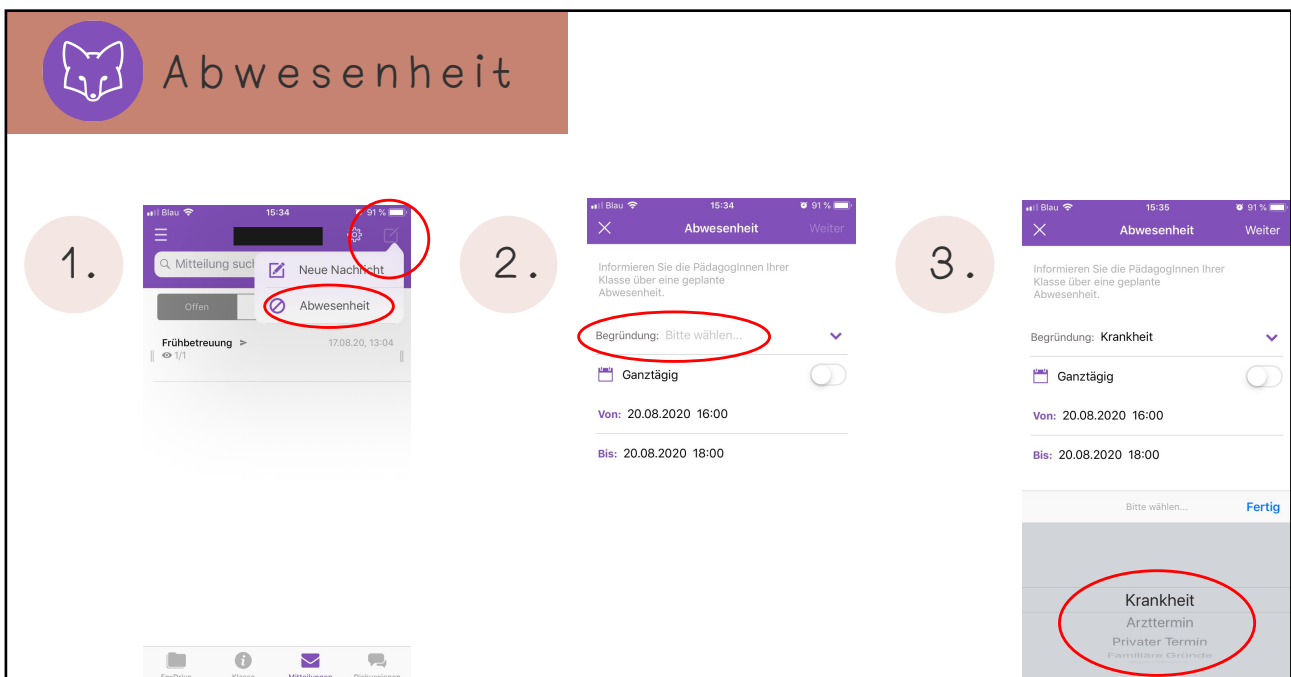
Abwesenheit

1.

Blau 15:34 91 %

Mitteilung such

Neue Nachricht

Abwesenheit

Offen

Frühbetreuung 17.08.20, 13:04

1/1

2.

Blau 15:34 91 %

Abwesenheit Weiter

Informieren Sie die PädagogInnen Ihrer Klasse über eine geplante Abwesenheit.

Begründung: Bitte wählen...

Ganztägig

Von: 20.08.2020 16:00

Bis: 20.08.2020 18:00

3.

Blau 15:35 91 %

Abwesenheit Weiter

Informieren Sie die PädagogInnen Ihrer Klasse über eine geplante Abwesenheit.

Begründung: Krankheit

Ganztägig

Von: 20.08.2020 16:00

Bis: 20.08.2020 18:00

Bitte wählen... Fertig

Krankheit
Arzttermin
Privater Termin
Familiäre Gründe